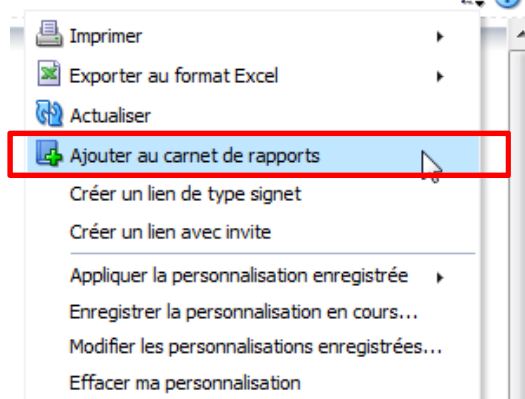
Imprimer
Exporter au format Excel
Actualiser
Ajouter au carnet de rapports
Créer un lien de type signet
Créer un lien avec invite
Appliquer la personnalisation enregistrée
Enregistrer la personnalisation en cours...
Modifier les personnalisations enregistrées...
Effacer ma personnalisation